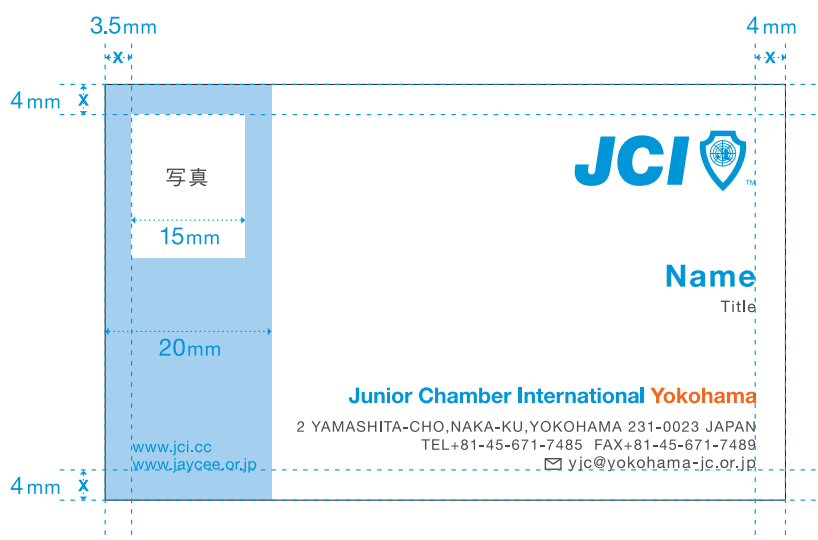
3.5mm
X

4mm
X

4mm
X

4mm
X

写真

15mm

20mm

www.jci.cc
www.jaycee.or.jp

JCI
TM

Name
Title

Junior Chamber International Yokohama

2 YAMASHITA-CHO,NAKA-KU,YOKOHAMA 231-0023 JAPAN
TEL+81-45-671-7485 FAX+81-45-671-7489
yjc@yokohama-jc.or.jp